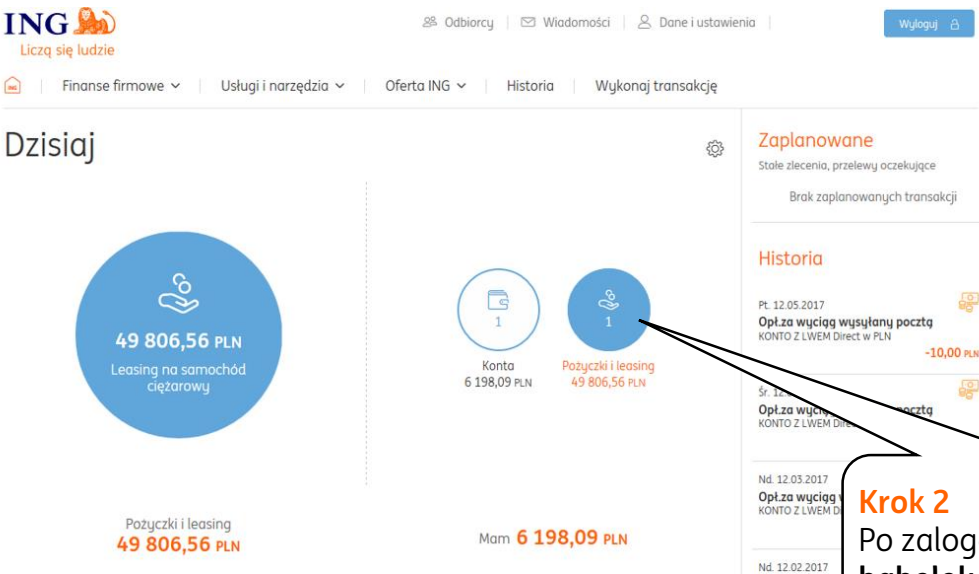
ING
Liczą się ludzie

Odbiorcy | Wiadomości | Dane i ustawienia | Wyloguj

Finanse firmowe | Usługi i narzędzia | Oferta ING | Historia | Wykonaj transakcję

Dzisiaj

49 806,56 PLN
Leasing na samochód ciężarowy

1
Konta
6 198,09 PLN

1
Pożyczki i leasing
49 806,56 PLN

Pożyczki i leasing
49 806,56 PLN

Mam 6 198,09 PLN

Zaplanowane
Stałe zlecenia, przelewy oczekujące
Brak zaplanowanych transakcji

Historia

Pt. 12.05.2017
Opł.za wyciąg wysyłany pocztą
KONTO Z LWEM Direct w PLN
-10,00 PLN

Śr. 12.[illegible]
Opł.za wyciąg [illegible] pocztą
KONTO Z LWEM Dir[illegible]

Nd. 12.03.2017
Opł.za wyciąg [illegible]
KONTO Z LWEM D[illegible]

Nd. 12.02.2017

Krok 2
Po zalog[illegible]
babelek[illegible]